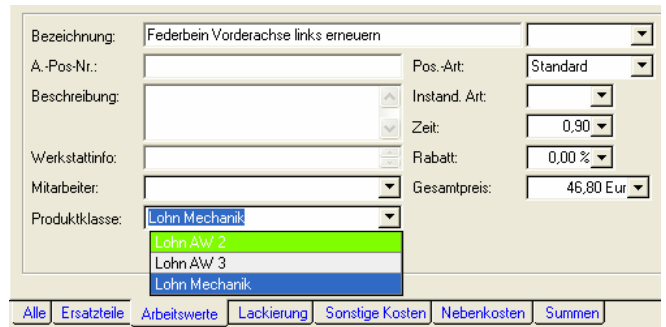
Bezeichnung: Federbein Vorderachse links erneuern

A.-Pos-Nr.:

Pos.-Art: Standard

Beschreibung:

Instand. Art:

Zeit: 0,90

Werkstattinfo:

Rabatt: 0,00 %

Mitarbeiter:

Gesamtpreis: 46,80 Eur

Produktklasse: Lohn Mechanik

Lohn AW 2
Lohn AW 3
Lohn Mechanik

Alle | Ersatzteile | Arbeitswerte | Lackierung | Sonstige Kosten | Nebenkosten | Summen